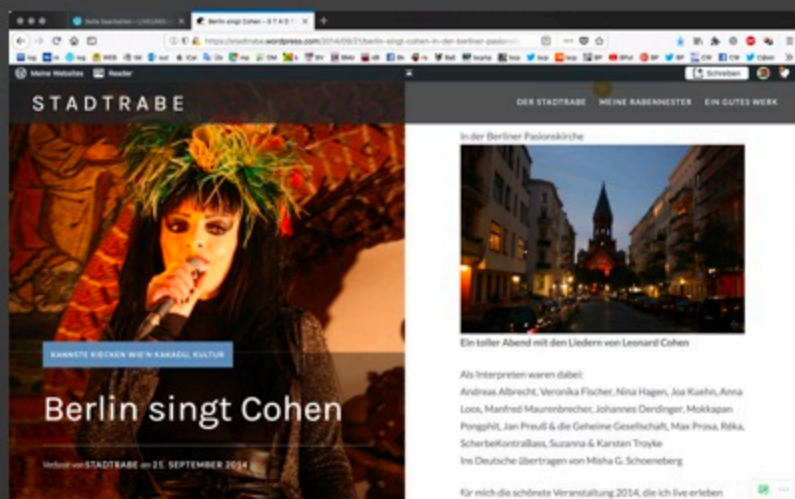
Seite bearbeiten – LIVEUND
Berlin singt Cohen – S T A D T
https://stadtrabe.wordpress.com/2014/09/21/berlin-singt-cohen-in-der-berliner-pasion
Meine Websites
Reader
Schreiben
STADTRABE
DER STADTRABE
MEINE RABENNESTER
EIN GUTES WERK
KANNSTE KIECKEN WIE'N KAKADU, KULTUR
Berlin singt Cohen
Verfasst von STADTRABE am 21. SEPTEMBER 2014
In der Berliner Pasionskirche

Ein toller Abend mit den Liedern von Leonard Cohen

Als Interpreten waren dabei:
Andreas Albrecht, Veronika Fischer, Nina Hagen, Joa Kuehn, Anna Loos, Manfred Maurenbrecher, Johannes Oerdinger, Mokkapan Pongphit, Jan Preuß & die Geheime Gesellschaft, Max Prosa, Réka, ScherbeKontraBass, Suzanna & Karsten Troyke
Ins Deutsche übertragen von Misha G. Schoeneberg

für mich die schönste Veranstaltung 2014, die ich live erleben